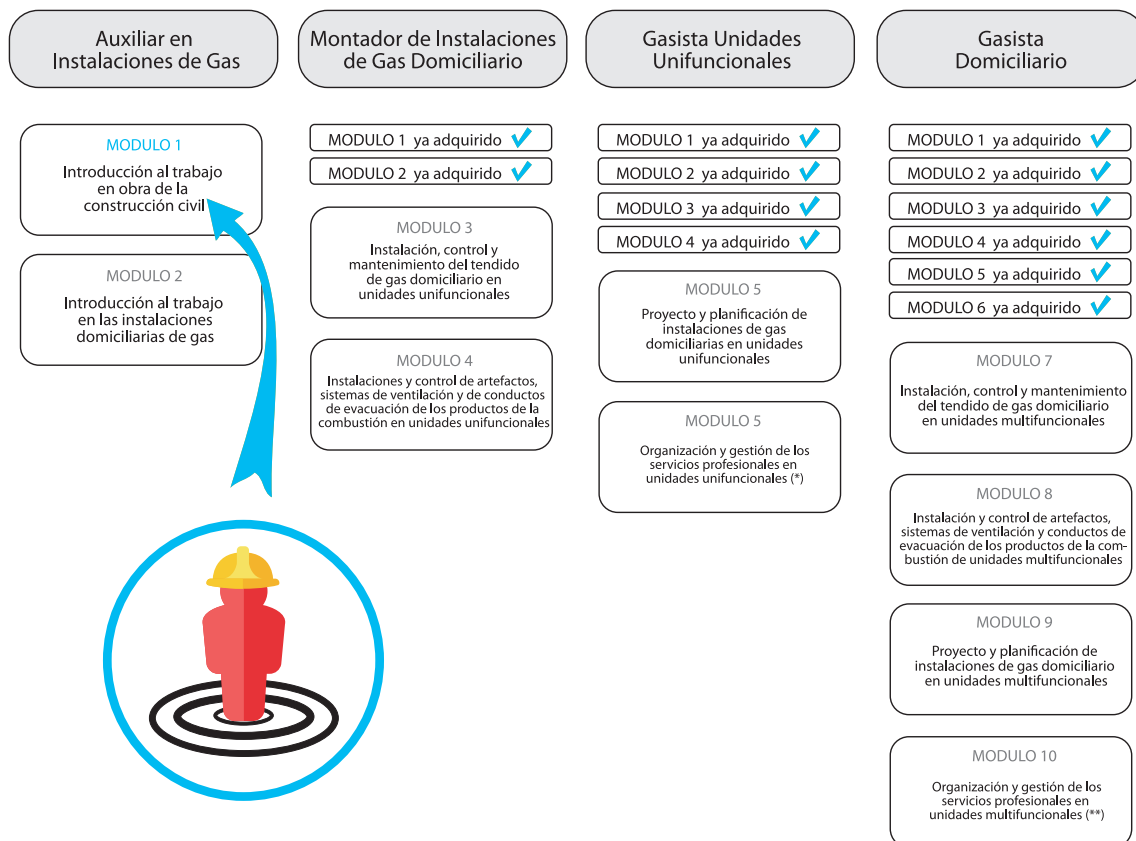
Auxiliar en Instalaciones de Gas

MODULO 1

Introducción al trabajo en obra de la construcción civil

MODULO 2

Introducción al trabajo en las instalaciones domiciliarias de gas

Montador de Instalaciones de Gas Domiciliario

MODULO 1 ya adquirido

MODULO 2 ya adquirido

MODULO 3

Instalación, control y mantenimiento del tendido de gas domiciliario en unidades unifuncionales

MODULO 4

Instalaciones y control de artefactos, sistemas de ventilación y de conductos de evacuación de los productos de la combustión en unidades unifuncionales

Gasista Unidades Unifuncionales

MODULO 1 ya adquirido

MODULO 2 ya adquirido

MODULO 3 ya adquirido

MODULO 4 ya adquirido

MODULO 5

Proyecto y planificación de instalaciones de gas domiciliarias en unidades unifuncionales

MODULO 5

Organización y gestión de los servicios profesionales en unidades unifuncionales (*)

Gasista Domiciliario

MODULO 1 ya adquirido

MODULO 2 ya adquirido

MODULO 3 ya adquirido

MODULO 4 ya adquirido

MODULO 5 ya adquirido

MODULO 6 ya adquirido

MODULO 7

Instalación, control y mantenimiento del tendido de gas domiciliario en unidades multifuncionales

MODULO 8

Instalación y control de artefactos, sistemas de ventilación y conductos de evacuación de los productos de la combustión de unidades multifuncionales

MODULO 9

Proyecto y planificación de instalaciones de gas domiciliario en unidades multifuncionales

MODULO 10

Organización y gestión de los servicios profesionales en unidades multifuncionales (**)